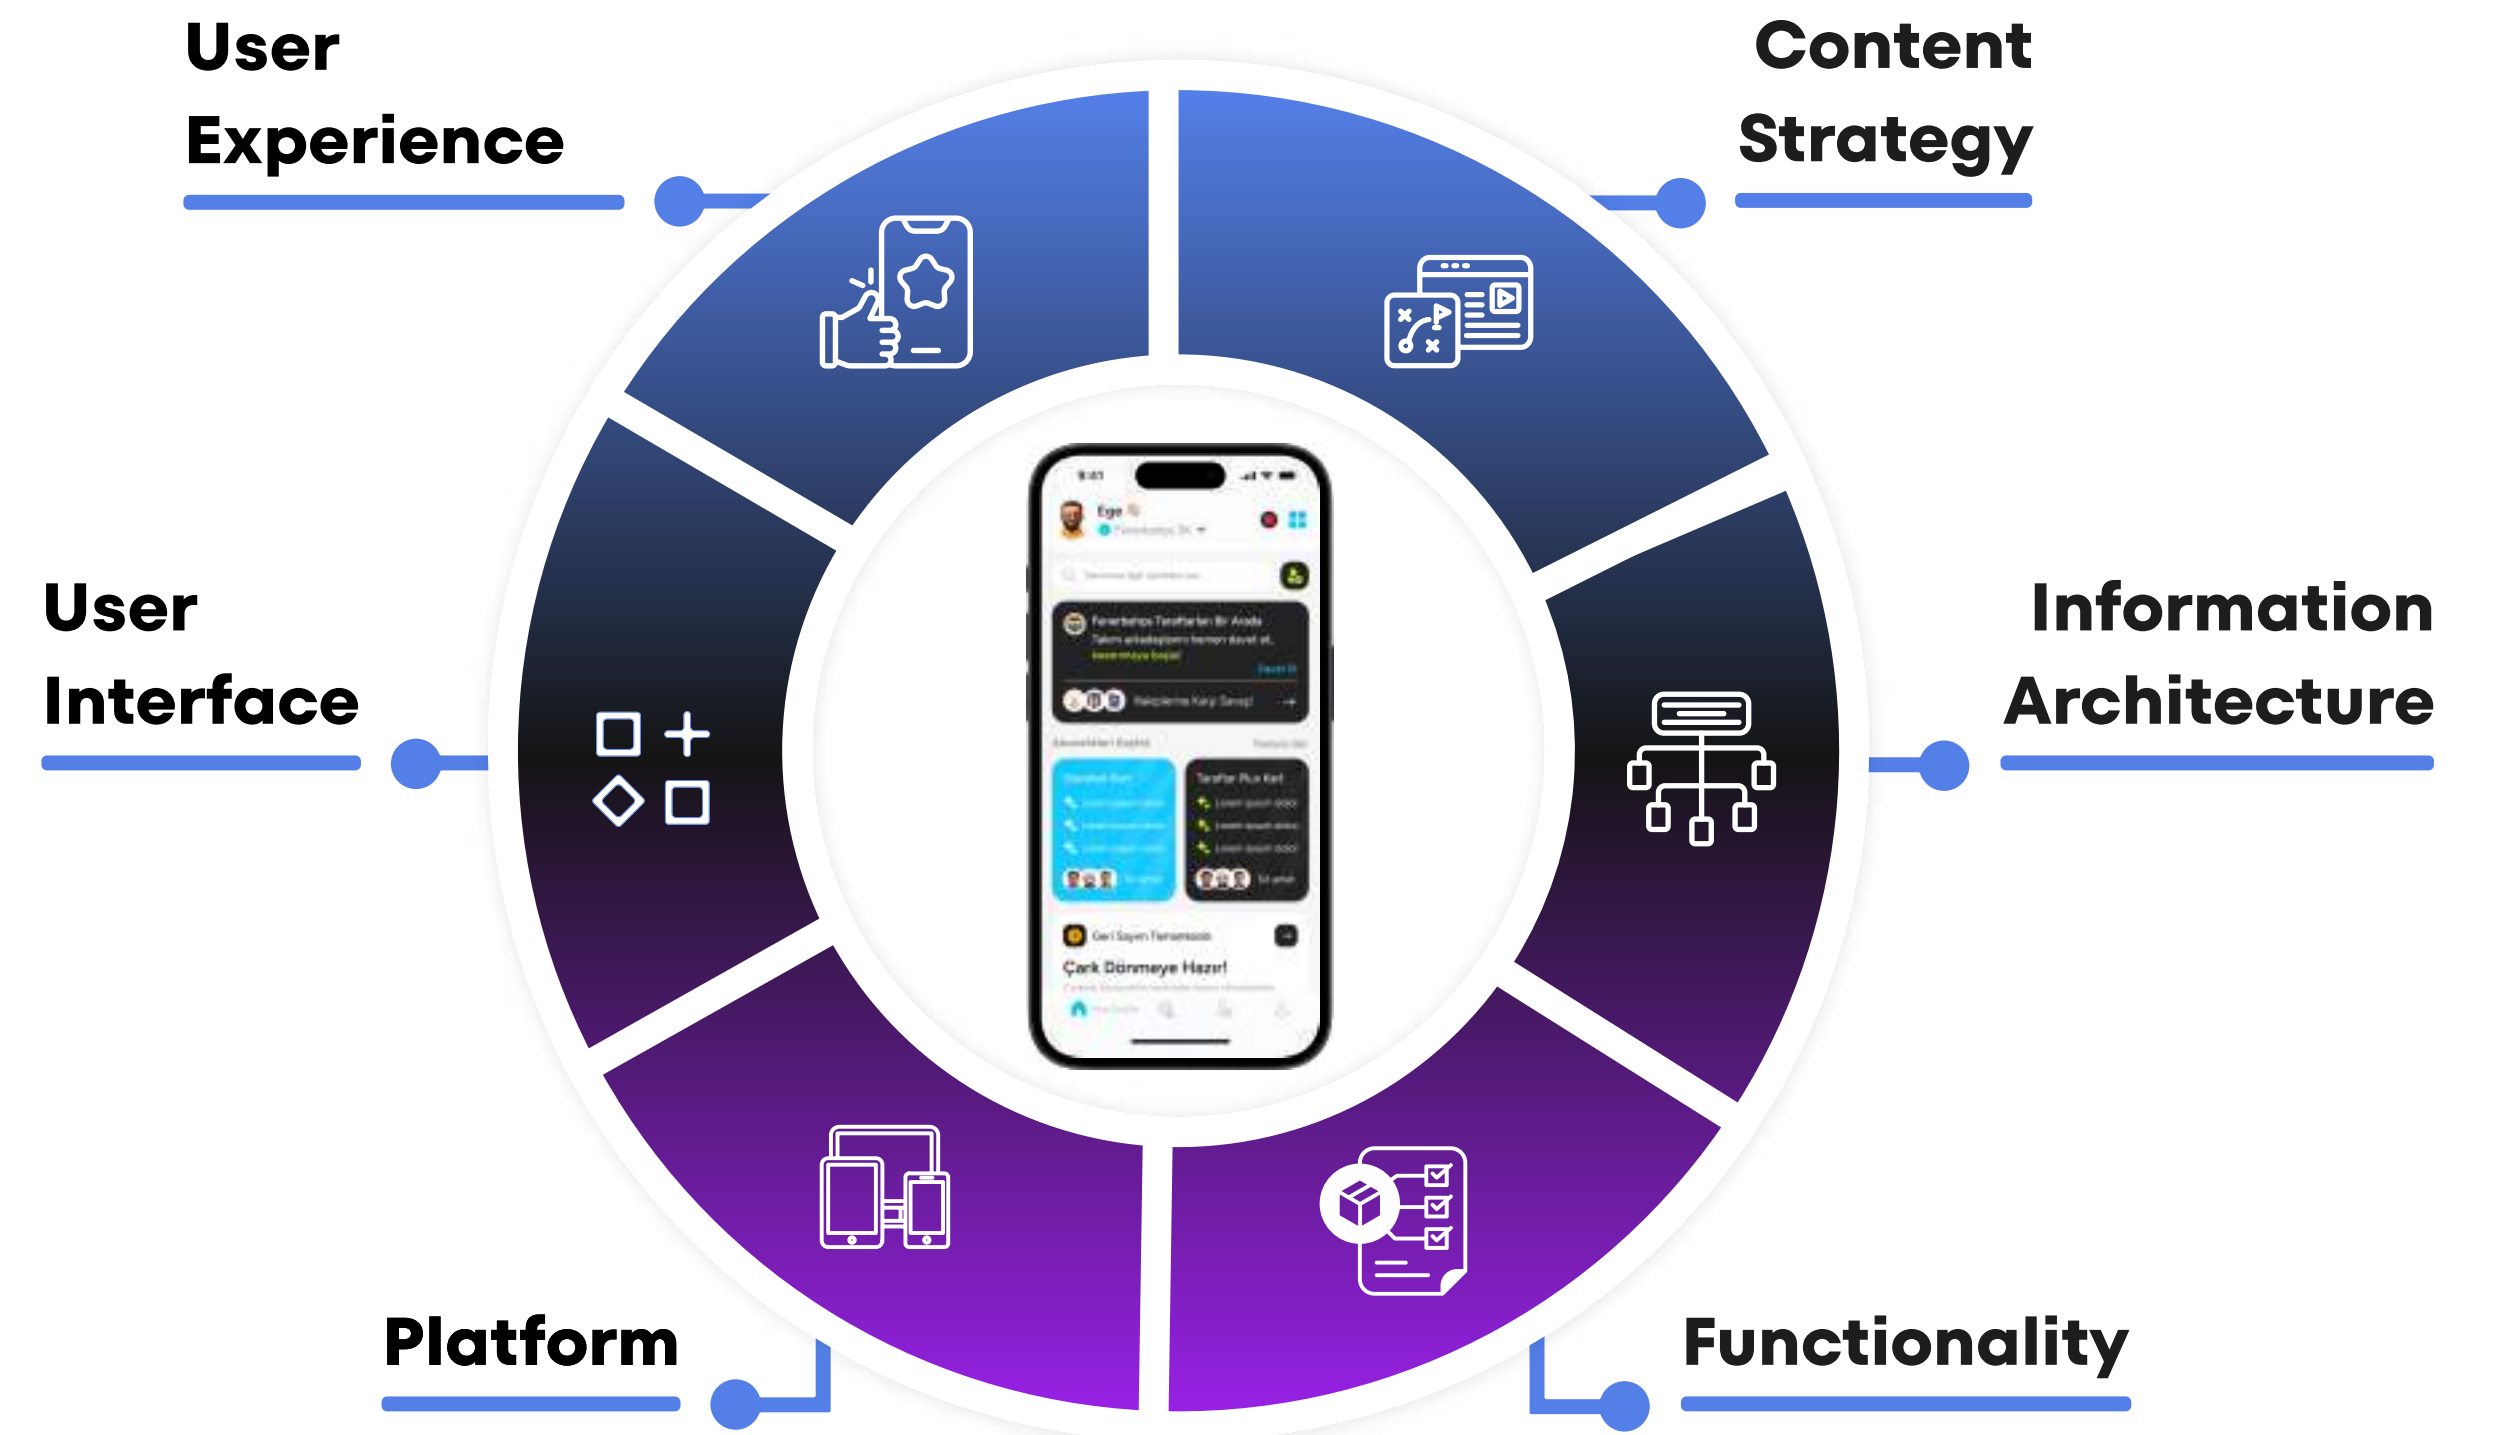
User Experience

Content Strategy

User Interface

Information Architecture

Ege

Fenerbahçe Taraftarları Bir Arada

Taraftar Plus Kart

Geri Sayım Fenerbahçe

Çark Dönmeye Hazır!

Platform

Functionality